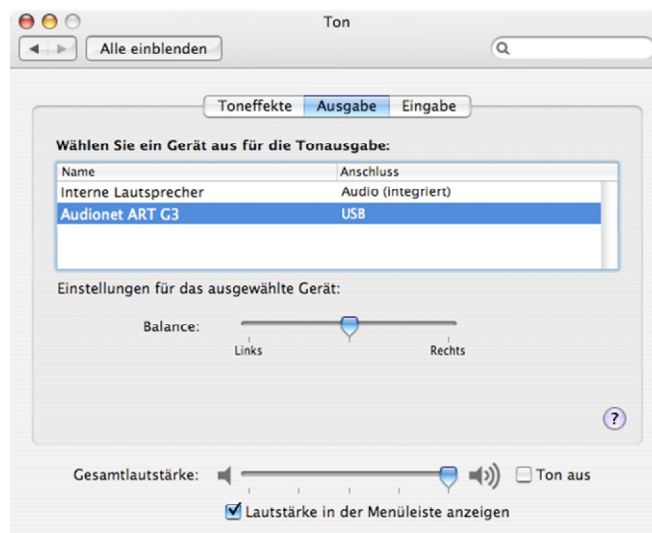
Ton

Alle einblenden

Toneffekte | Ausgabe | Eingabe

Wählen Sie ein Gerät aus für die Tonausgabe:

| Name | Anschluss |
|---|---|
| Interne Lautsprecher | Audio (integriert) |
| Audionet ART G3 | USB |

Einstellungen für das ausgewählte Gerät:

Balance:

Links

Rechts

?

Gesamtlautstärke:

Ton aus

Lautstärke in der Menüleiste anzeigen